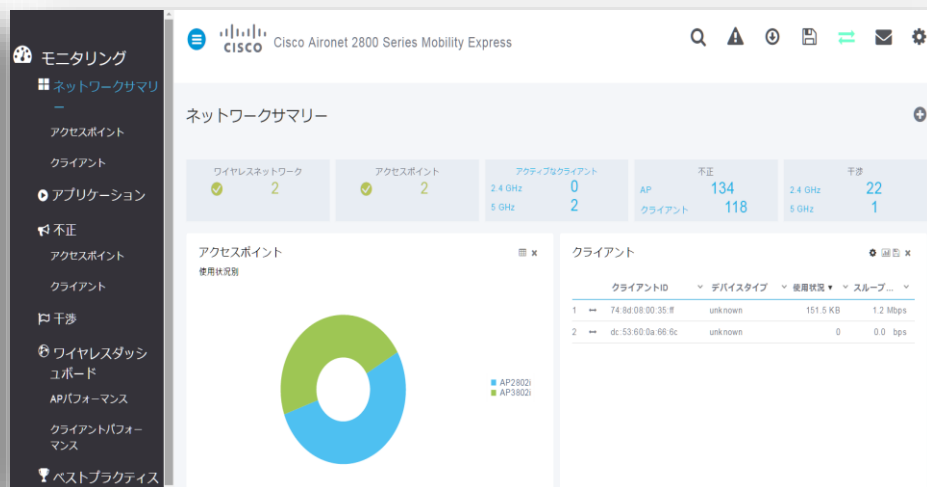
モニタリング
ネットワークサマリー
アクセスポイント
クライアント
アプリケーション
不正
アクセスポイント
クライアント
干渉
ワイヤレスダッシュボード
APパフォーマンス
クライアントパフォーマンス
ベストプラクティス

CISCO Cisco Aironet 2800 Series Mobility Express

ネットワークサマリー

| ワイヤレスネットワーク | アクセスポイント | アクティブなクライアント | 不正 | 干渉 |
|---|---|---|---|---|
| 2 | 2 | 2.4 GHz 0 | AP 134 | 2.4 GHz 22 |
| | | 5 GHz 2 | クライアント 118 | 5 GHz 1 |

アクセスポイント
使用状況別
AP2802i
AP3802i

クライアント

| | | クライアントID | デバイスタイプ | 使用状況 ▾ | スループ... |
|---|---|---|---|---|---|
| 1 | ↔ | 74:8d:08:00:35:ff | unknown | 151.5 KB | 1.2 Mbps |
| 2 | ↔ | dc:53:60:0a:66:6c | unknown | 0 | 0.0 bps |